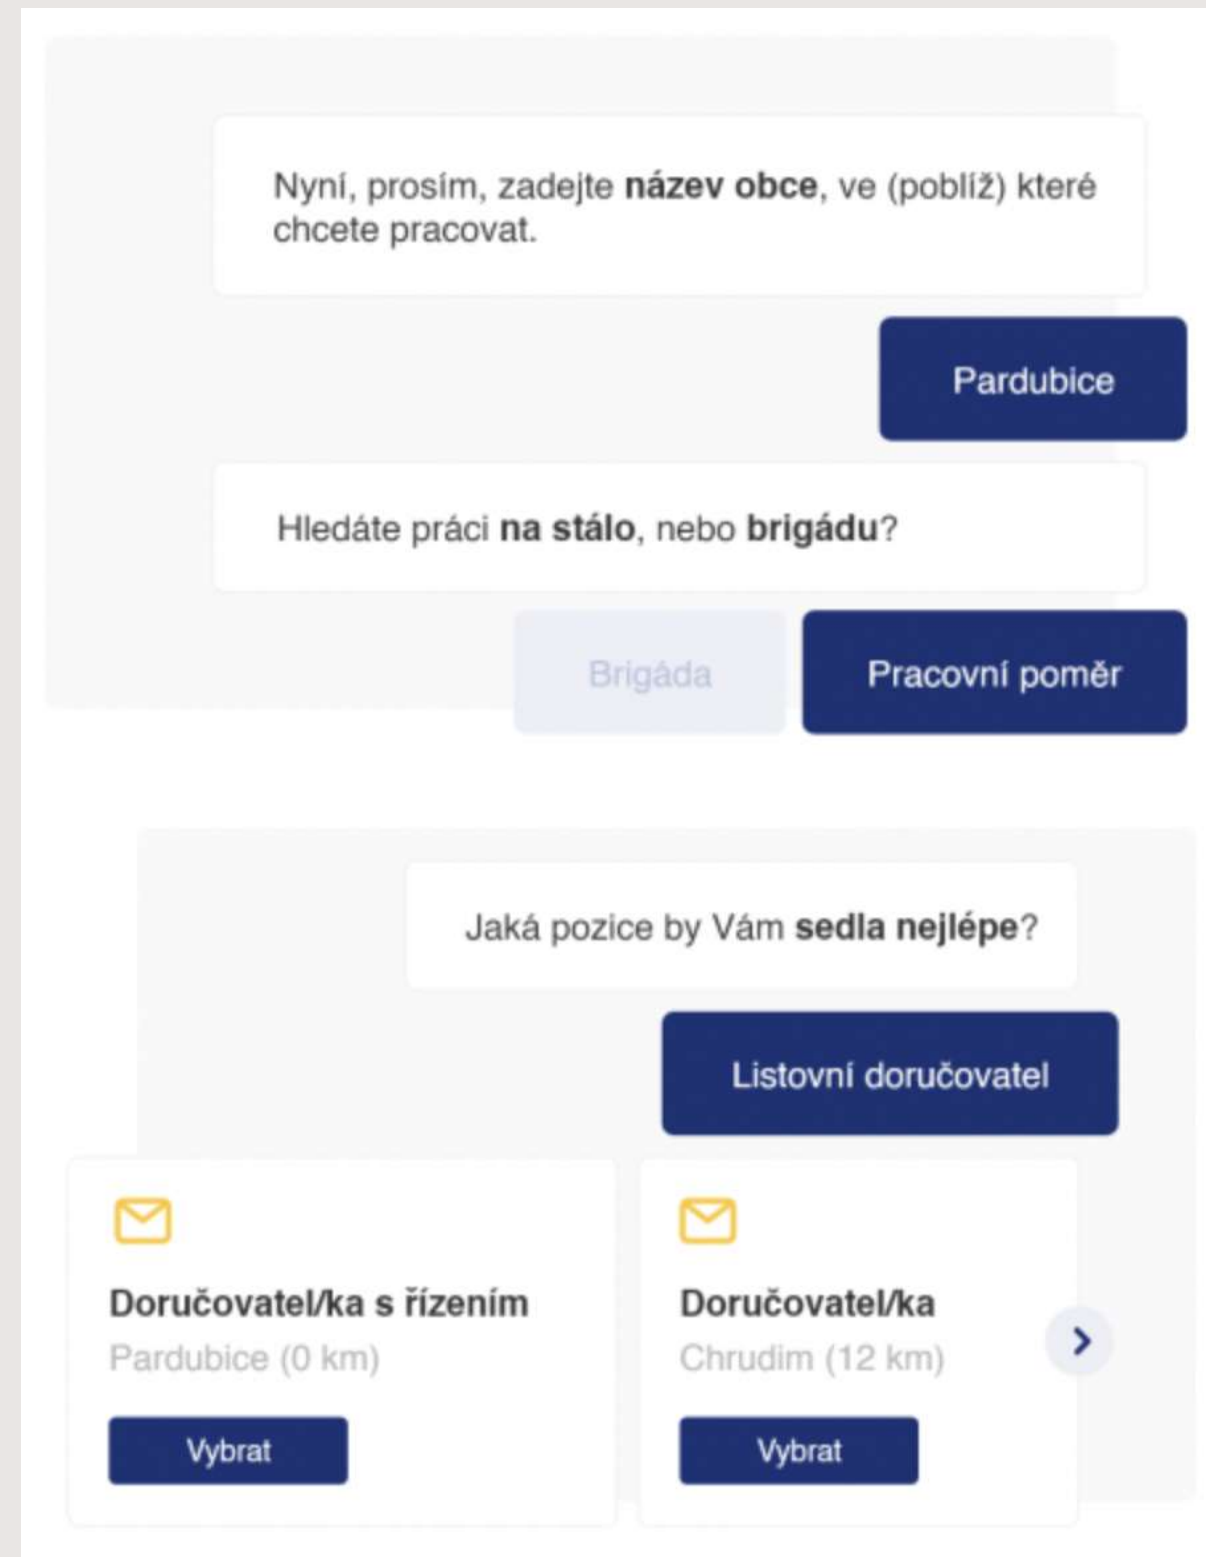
Nyní, prosím, zadejte **název obce**, ve (poblíž) které chcete pracovat.

Pardubice

Hledáte práci **na stálo**, nebo **brigádu**?

Brigáda

Pracovní poměr

Jaká pozice by Vám **sedla nejlépe**?

Listovní doručovatel

**Doručovatel/ka s řízením**
Pardubice (0 km)
Vybrat

**Doručovatel/ka**
Chrudim (12 km)
Vybrat